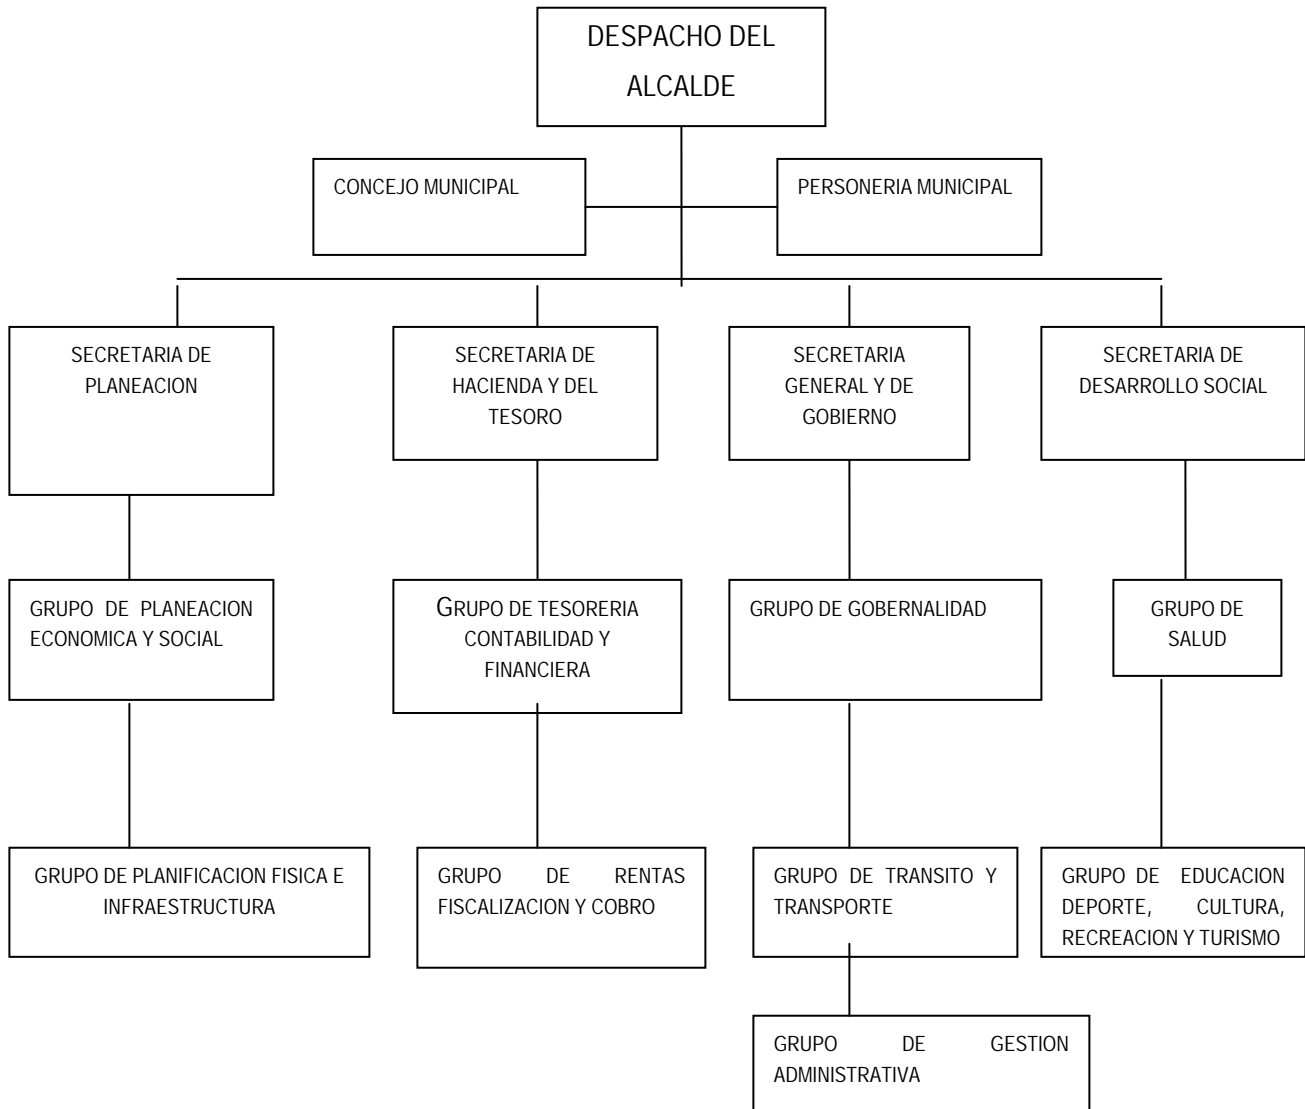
DESPACHO DEL ALCALDE

CONCEJO MUNICIPAL

PERSONERIA MUNICIPAL

SECRETARIA DE PLANEACION

SECRETARIA DE HACIENDA Y DEL TESORO

SECRETARIA GENERAL Y DE GOBIERNO

SECRETARIA DE DESARROLLO SOCIAL

GRUPO DE PLANEACION ECONOMICA Y SOCIAL

GRUPO DE TESORERIA CONTABILIDAD Y FINANCIERA

GRUPO DE GOBERNALIDAD

GRUPO DE SALUD

GRUPO DE PLANIFICACION FISICA E INFRAESTRUCTURA

GRUPO DE RENTAS FISCALIZACION Y COBRO

GRUPO DE TRANSITO Y TRANSPORTE

GRUPO DE EDUCACION DEPORTE, CULTURA, RECREACION Y TURISMO

GRUPO DE GESTION ADMINISTRATIVA